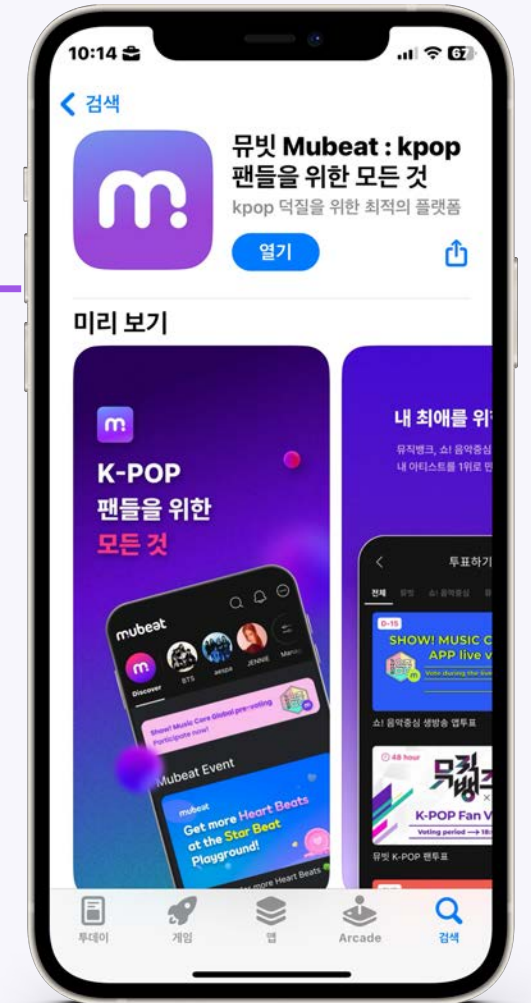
10:14

67

< 검색

뮤빗 Mubeat : kpop 팬들을 위한 모든 것

kpop 덕질을 위한 최적의 플랫폼

열기

미리 보기

m

K-POP 팬들을 위한 모든 것

mubeat

m

Discover

BTS

aespa

JENNIE

Show! Music Core Global pre-voting Participate now!

Mubeat Event

mubeat

Get more Heart Beats at the Star Beat Playground!

more Heart Beats

내 최애를 위

뮤직뱅크, 쇼! 음악중심

내 아티스트를 1위로

투표하기

전체

D-15

SHOW! MUSIC C APP live v

쇼! 음악중심 생방송 앱투표

48 hour

K-POP Fan V

Voting period

뮤빗 K-POP 팬투표

투데이

게임

앱

Arcade

검색